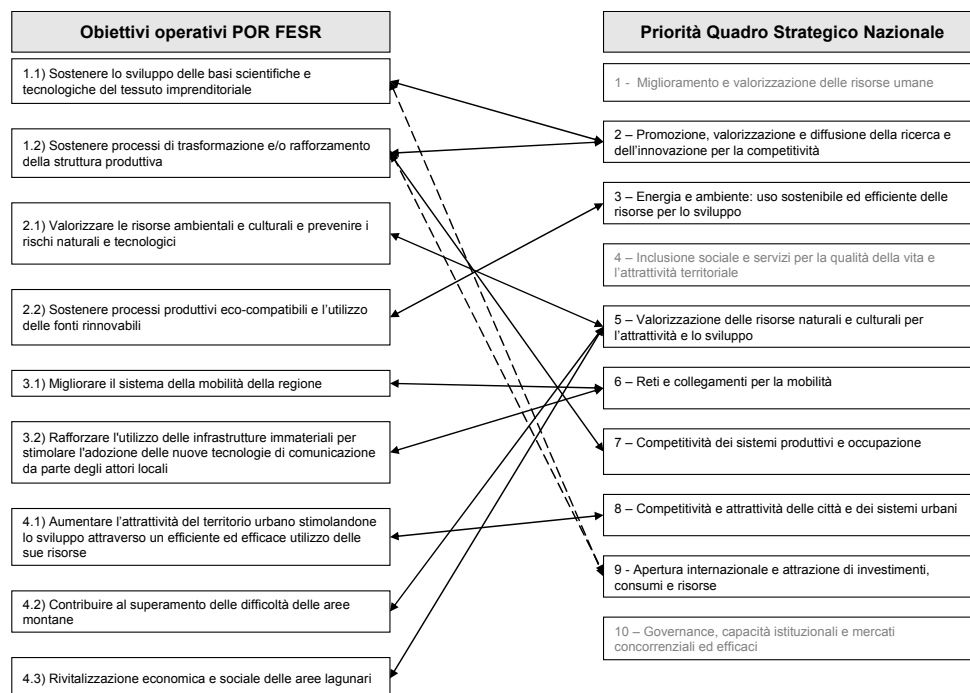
Obiettivi operativi POR FESR

1.1) Sostenere lo sviluppo delle basi scientifiche e tecnologiche del tessuto imprenditoriale

1.2) Sostenere processi di trasformazione e/o rafforzamento della struttura produttiva

2.1) Valorizzare le risorse ambientali e culturali e prevenire i rischi naturali e tecnologici

2.2) Sostenere processi produttivi eco-compatibili e l'utilizzo delle fonti rinnovabili

3.1) Migliorare il sistema della mobilità della regione

3.2) Rafforzare l'utilizzo delle infrastrutture immateriali per stimolare l'adozione delle nuove tecnologie di comunicazione da parte degli attori locali

4.1) Aumentare l'attrattività del territorio urbano stimolandone lo sviluppo attraverso un efficiente ed efficace utilizzo delle sue risorse

4.2) Contribuire al superamento delle difficoltà delle aree montane

4.3) Rivitalizzazione economica e sociale delle aree lagunari

Priorità Quadro Strategico Nazionale

1 - Miglioramento e valorizzazione delle risorse umane

2 – Promozione, valorizzazione e diffusione della ricerca e dell'innovazione per la competitività

3 – Energia e ambiente: uso sostenibile ed efficiente delle risorse per lo sviluppo

4 – Inclusione sociale e servizi per la qualità della vita e l'attrattività territoriale

5 – Valorizzazione delle risorse naturali e culturali per l'attrattività e lo sviluppo

6 – Reti e collegamenti per la mobilità

7 – Competitività dei sistemi produttivi e occupazione

8 – Competitività e attrattività delle città e dei sistemi urbani

9 - Apertura internazionale e attrazione di investimenti, consumi e risorse

10 – Governance, capacità istituzionali e mercati concorrenziali ed efficaci